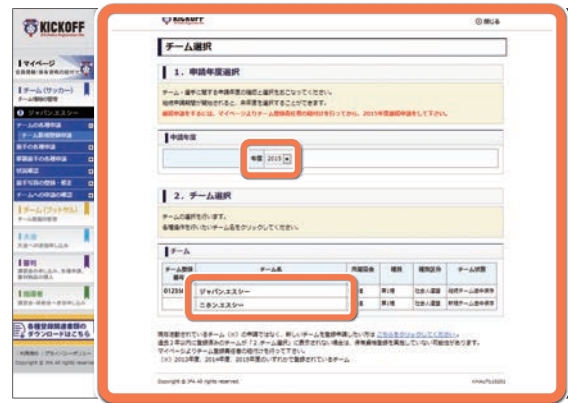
KICKOFF

マイページ

チーム（サッカー）

ジャパン.エスシー

チーム（フットサル）

大会

審判

指導者

各種登録関連書類のダウンロードはこちら

Copyright © JFA All rights reserved.

KICKOFF

閉じる

チーム選択

1．申請年度選択

チーム・選手に関する申請年度の指定と選択をおこなってください。
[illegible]
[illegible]

申請年度

年度 2015

2．チーム選択

チームの選択を行います。
各種操作を行いたいチーム名をクリックしてください。

チーム

| チーム登録番号 | チーム名 | 所属協会 | 種別 | 種別区分 | チーム状態 |
|---|---|---|---|---|---|
| 01235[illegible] | ジャパン.エスシー | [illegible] | 第1種 | 社会人連盟 | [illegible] |
| | ニホン.エスシー | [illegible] | 第1種 | 社会人連盟 | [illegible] |

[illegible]
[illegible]
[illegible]
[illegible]

Copyright © JFA All rights reserved.

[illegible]